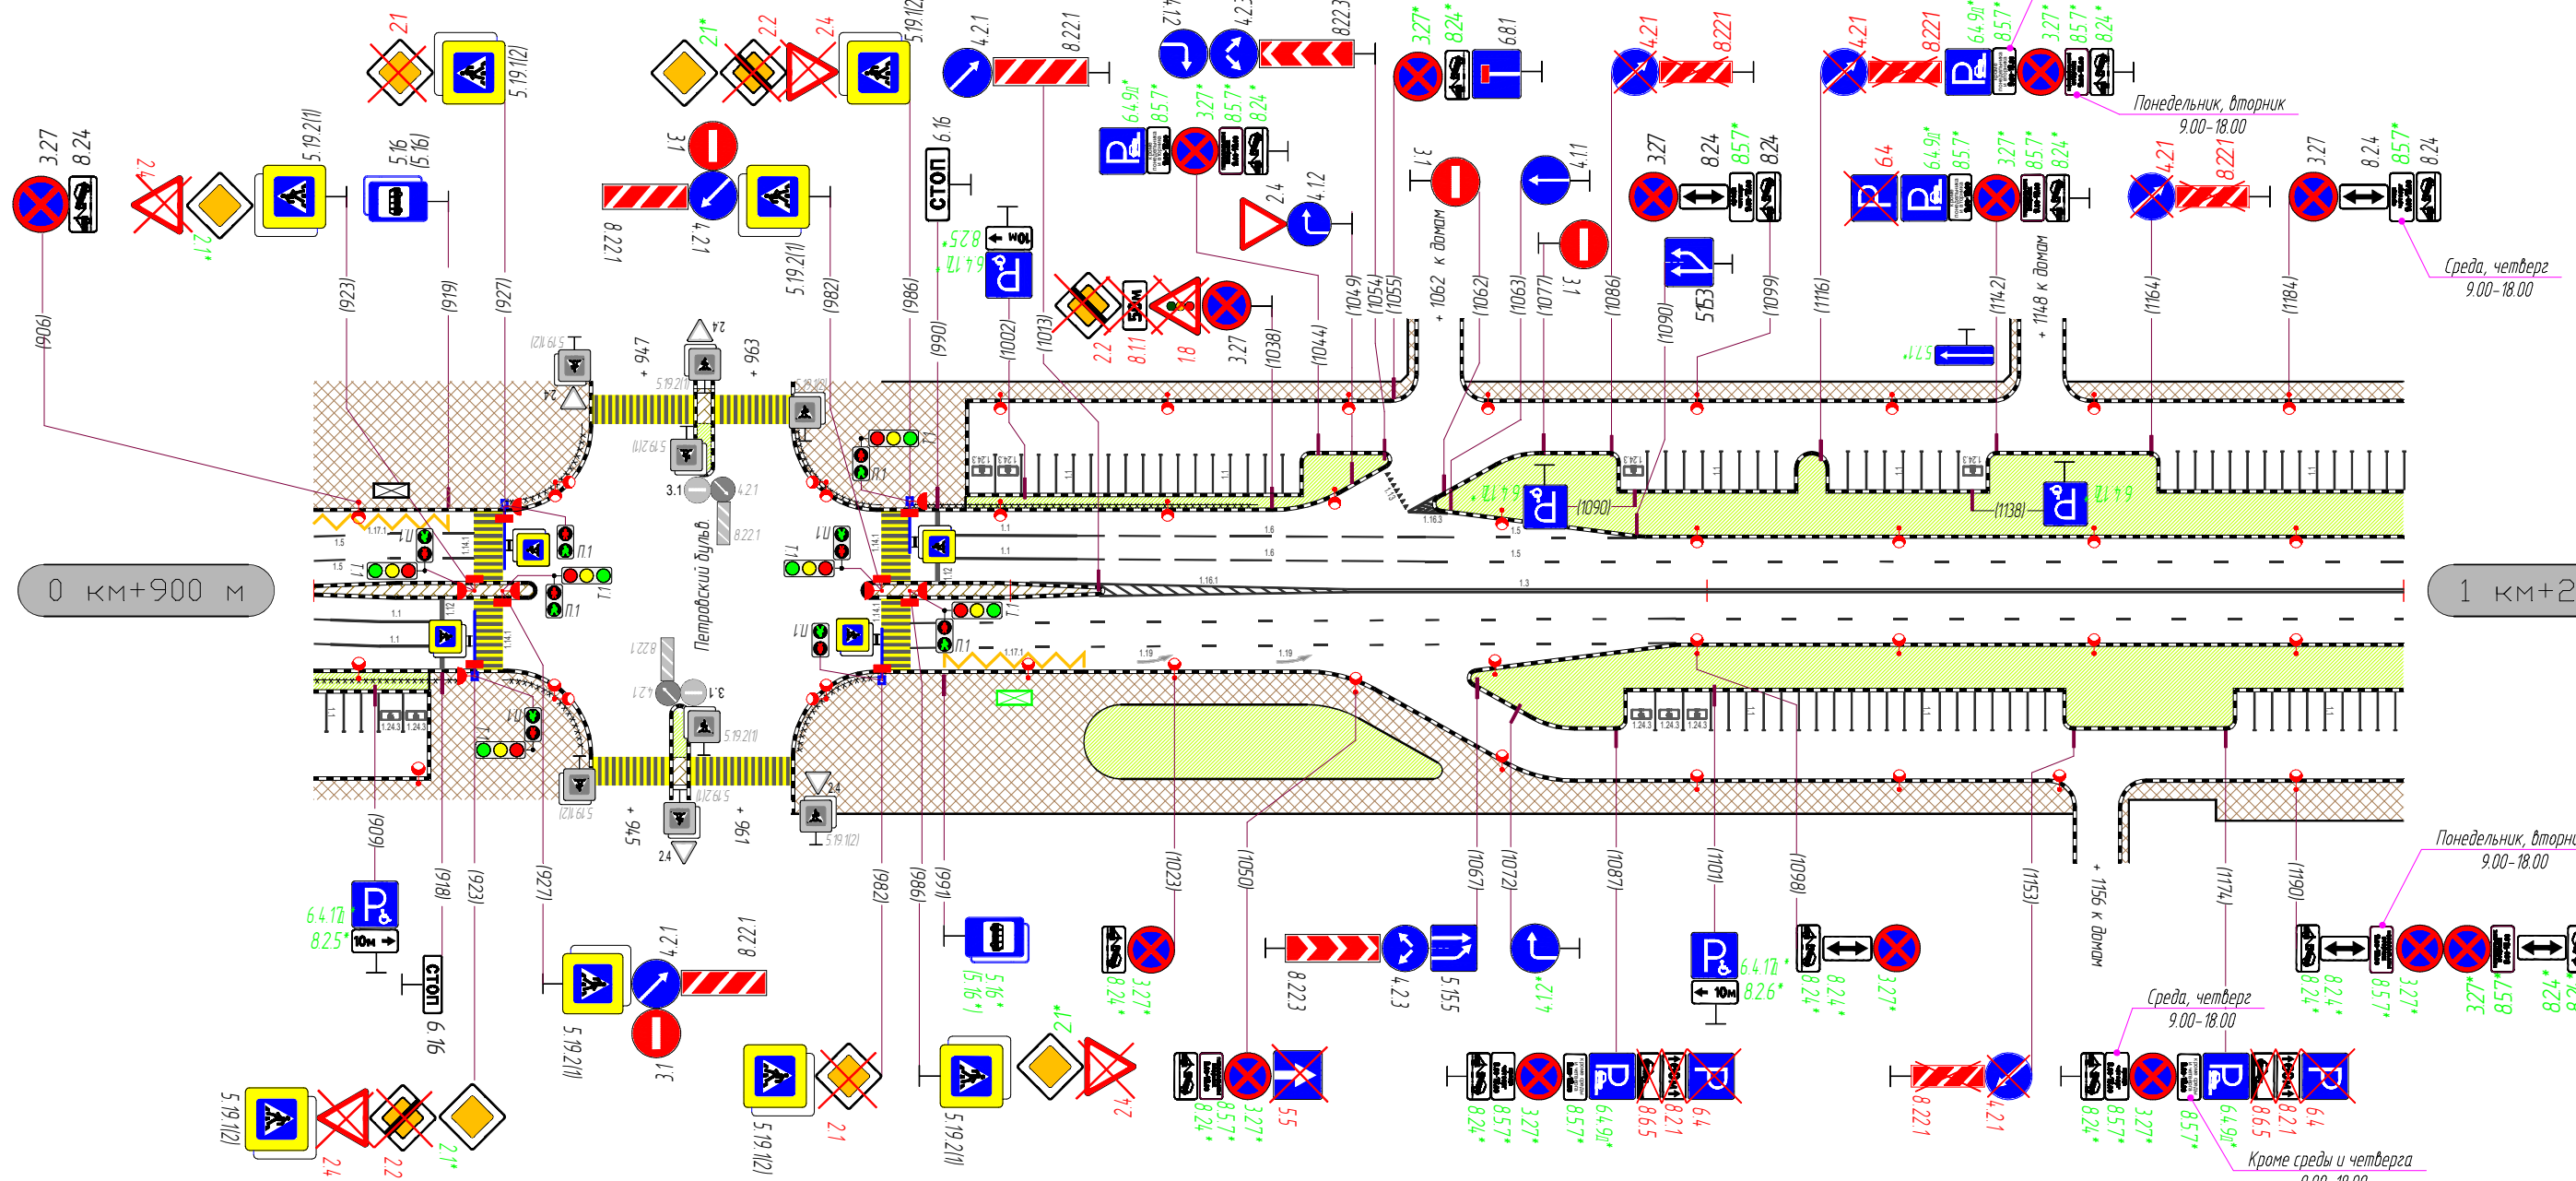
0 км+900 м

1 км+2

Петровский бульв.

Понедельник, вторник
9.00-18.00

Среда, четверг
9.00-18.00

Понедельник, вторник
9.00-18.00

Среда, четверг
9.00-18.00

Кроме среды и четверга

3.27 8.24 (906)
2.4 2.1* 5.19.2(1) (923)
5.16 (5.16) (919)
2.1 2.2 5.19.1(2) (927)
2.1* 2.2 2.4 5.19.1(2) (986)
3.1 8.22.1 4.2.1 5.19.2(1) (982)
6.16 (990)
4.2.1 8.22.1 (1013)
6.4.17д* 8.25* 10м (1002)
6.4.9д* 8.5.7* 3.27* 8.5.7* 8.24*
4.1.2 4.2.3 8.22.3
2.2 8.11 5.0м 1.8 3.27 (1038) (1044)
2.4 4.1.2 (1049) (1054) (1055)
3.27* 8.24* 6.8.1
3.1 к домам + 1062 (1062) (1063)
4.1.1 3.1 (1077)
4.2.1 8.22.1 (1086)
5.15.3 (1090) (1099)
3.27 8.24 8.5.7* 8.24
4.2.1 8.22.1 (1116)
6.4 6.4.9д* 8.5.7* 3.27* 8.5.7* 8.24* (1142)
+ 1148 к домам
5.7.1*
4.2.1 8.22.1 (1164)
3.27 8.24 8.5.7* 8.24 (1184)

+ 947 + 963 + 945 + 961
5.19.1(2) 5.19.2(1) 2.4 3.1 4.2.1 8.22.1
1.1 1.5 1.6 1.3 1.16.1 1.16.3 1.17.1 1.19 1.24.3 1.14.1 1.12 П.1 Т.1
(1090) (1138) 6.4.17д

(909) (918) (923) (927)
6.4.17д* 8.25* 10м
6.16
5.19.2(1) 4.2.1 8.22.1 3.1
5.19.1(2) 2.4 2.2 2.1*
(982) 5.19.1(2) 2.1
(986) 5.19.2(1) 2.1* 2.4
(991) 5.16* (5.16*)
(1023) 8.24* 3.27*
(1050) 8.24* 8.5.7* 3.27* 5.5
8.22.3 4.2.3 5.15.5
(1067) (1072) 4.1.2*
(1087) 8.24* 8.5.7* 3.27* 8.5.7* 6.4.9д* 8.6.5 8.2.1 6.4
(1101) 6.4.17д* 8.26* 10м
(1098) 8.24* 8.24 3.27*
(1153) 8.22.1 4.2.1
+ 1156 к домам
(1174) 8.24* 8.5.7* 3.27* 8.5.7* 6.4.9д* 8.6.5 8.2.1 6.4
(1190) 8.24 8.24 8.5.7* 3.27* 3.27* 8.5.7* 8.24*